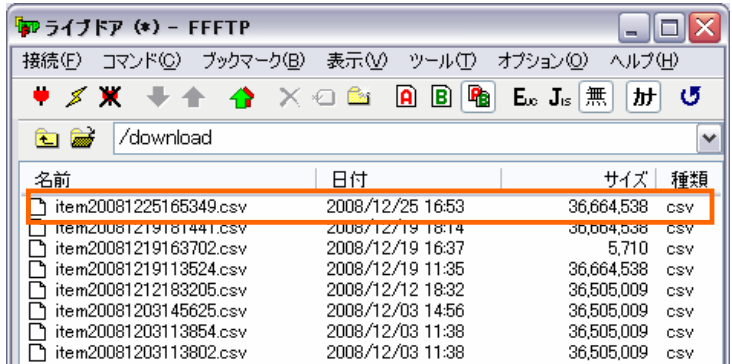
ライブドア (*) – FFFTP

接続(F) コマンド(C) ブックマーク(B) 表示(V) ツール(T) オプション(O) ヘルプ(H)

A B Euc Jis 無 ｶﾅ

/download

| 名前 | 日付 | サイズ | 種類 |
|---|---|---|---|
| item20081225165349.csv | 2008/12/25 16:53 | 36,664,538 | csv |
| item20081219181441.csv | 2008/12/19 18:14 | 36,664,538 | csv |
| item20081219163702.csv | 2008/12/19 16:37 | 5,710 | csv |
| item20081219113524.csv | 2008/12/19 11:35 | 36,664,538 | csv |
| item20081212183205.csv | 2008/12/12 18:32 | 36,505,009 | csv |
| item20081203145625.csv | 2008/12/03 14:56 | 36,505,009 | csv |
| item20081203113854.csv | 2008/12/03 11:38 | 36,505,009 | csv |
| item20081203113802.csv | 2008/12/03 11:38 | 36,505,009 | csv |